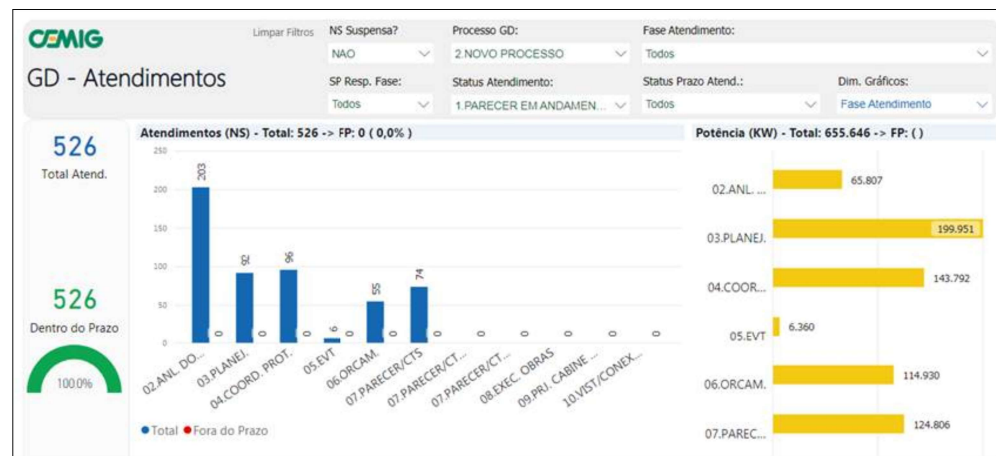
CEMIG

GD - Atendimentos

Limpar Filtros

NS Suspensa?
NAO

Processo GD:
2.NOVO PROCESSO

Fase Atendimento:
Todos

SP Resp. Fase:
Todos

Status Atendimento:
1.PARECER EM ANDAMEN...

Status Prazo Atend.:
Todos

Dim. Gráficos:
Fase Atendimento

526
Total Atend.

526
Dentro do Prazo

100,0%

Atendimentos (NS) - Total: 526 -> FP: 0 ( 0,0% )

250
200
150
100
50
0

203
0
92
0
96
0
6
0
55
0
74
0
0
0
0
0
0

02.ANL. DO...
03.PLANEJ.
04.COORD. PROT.
05.EVT
06.ORCAM.
07.PARECER/CTS
07.PARECER/CT...
07.PARECER/CT...
08.EXEC. OBRAS
09.PRJ. CABINE ...
10.VIST/CONEX...

● Total ● Fora do Prazo

Potência (KW) - Total: 655.646 -> FP: ( )

02.ANL. ... 65.807
03.PLANEJ. 199.951
04.COOR... 143.792
05.EVT 6.360
06.ORCAM. 114.930
07.PAREC... 124.806